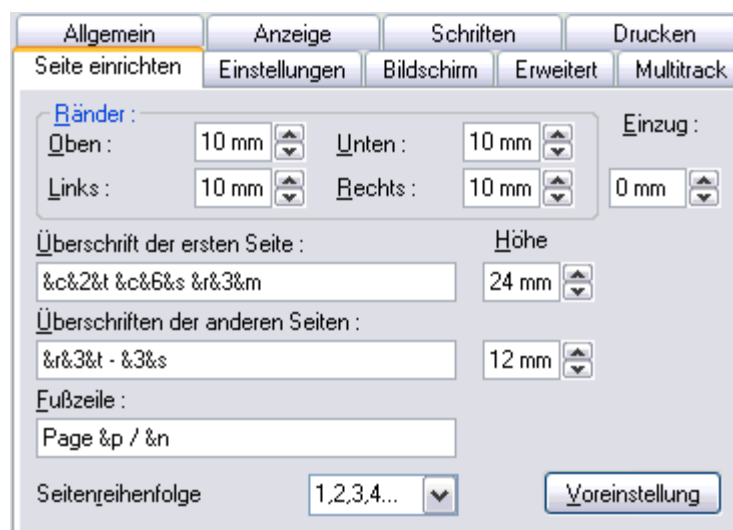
Allgemein | Anzeige | Schriften | Drucken
Seite einrichten | Einstellungen | Bildschirm | Erweitert | Multitrack

Ränder :
Oben : 10 mm
Unten : 10 mm
Einzug :
Links : 10 mm
Rechts : 10 mm
0 mm

Überschrift der ersten Seite :
Höhe
&c&2&t &c&6&s &r&3&m
24 mm

Überschriften der anderen Seiten :
&r&3&t - &3&s
12 mm

Fußzeile :
Page &p / &n

Seitenreihenfolge
1,2,3,4...
Voreinstellung